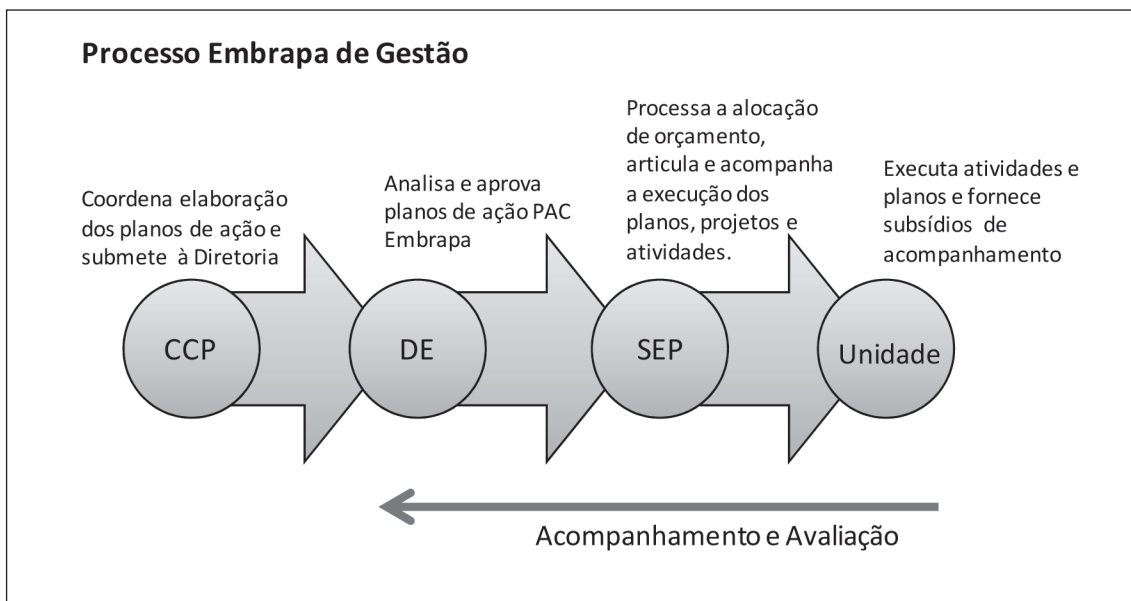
Processo Embrapa de Gestão

Coordena elaboração dos planos de ação e submete à Diretoria

Analisa e aprova planos de ação PAC Embrapa

Processa a alocação de orçamento, articula e acompanha a execução dos planos, projetos e atividades.

Executa atividades e planos e fornece subsídios de acompanhamento

CCP

DE

SEP

Unidade

Acompanhamento e Avaliação